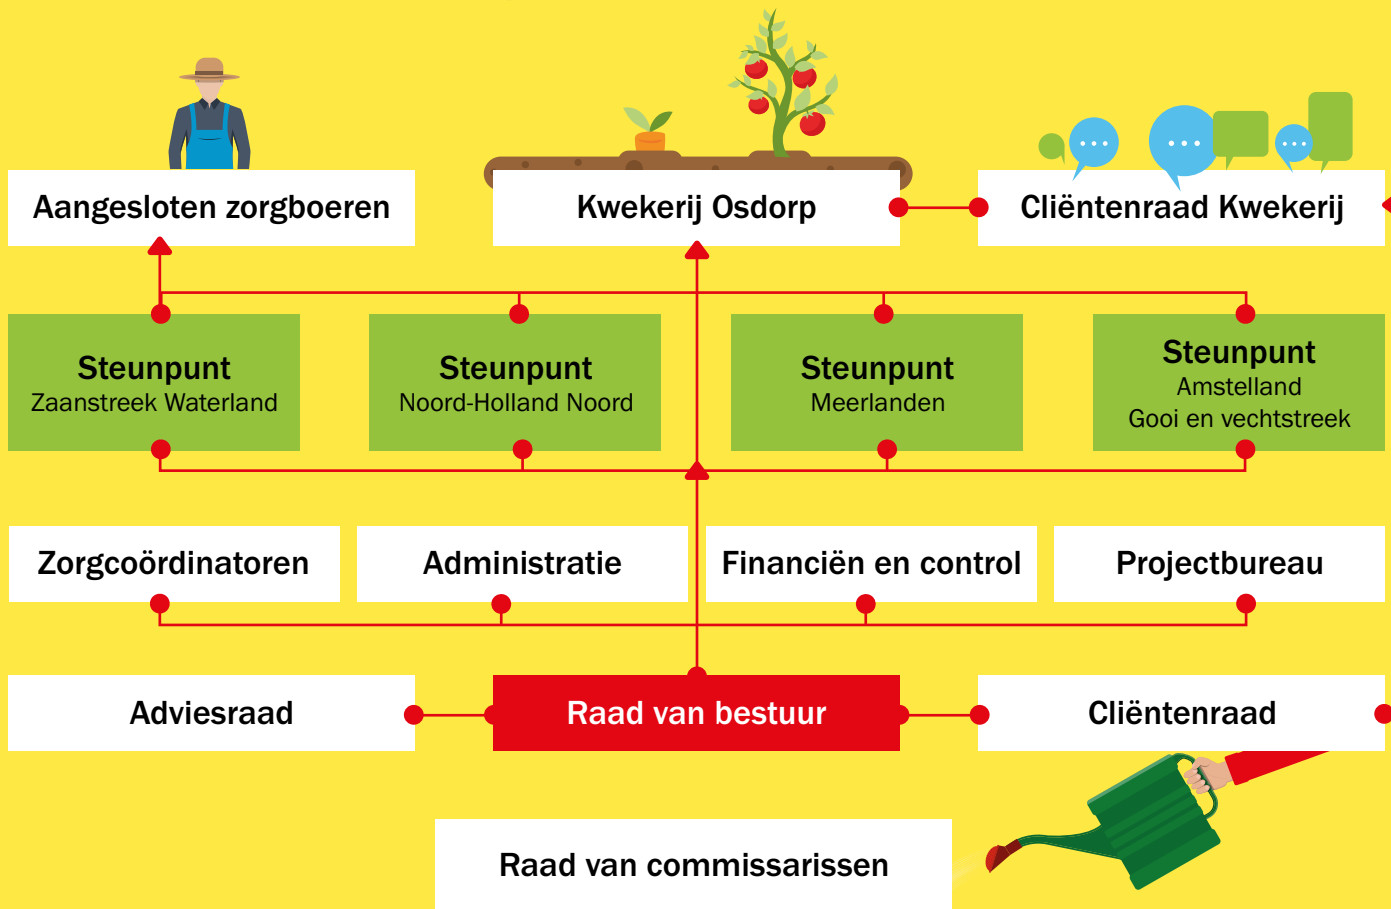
Aangesloten zorgboeren

Kwekerij Osdorp

Cliëntenraad Kwekerij

Steunpunt
Zaanstreek Waterland

Steunpunt
Noord-Holland Noord

Steunpunt
Meerlanden

Steunpunt
Amstelland
Gooi en vechtstreek

Zorgcoördinatoren

Administratie

Financiën en control

Projectbureau

Adviesraad

Raad van bestuur

Cliëntenraad

Raad van commissarissen